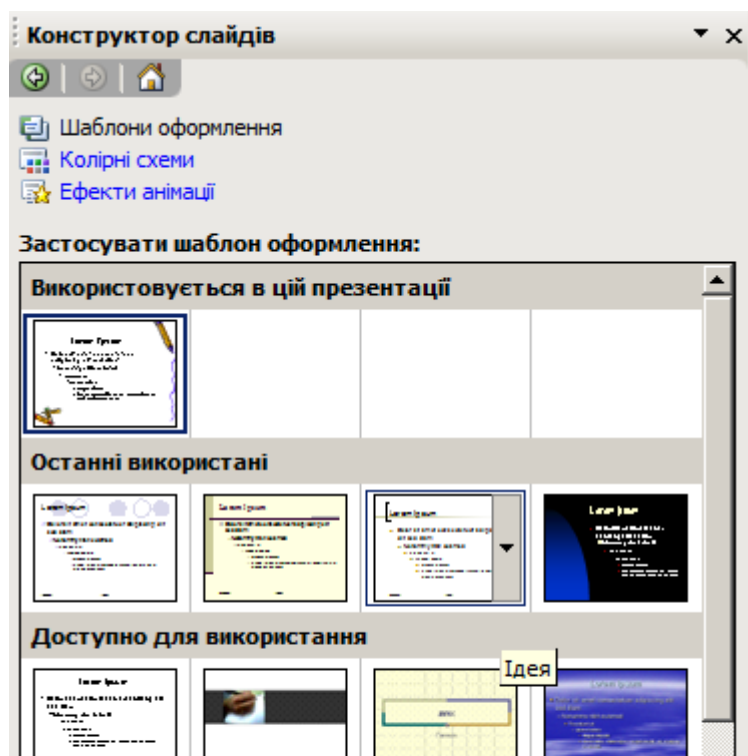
Конструктор слайдів

Шаблони оформлення
Колірні схеми
Ефекти анімації

Застосувати шаблон оформлення:

Використовується в цій презентації

Lorem Ipsum

Останні використані

Lorem Ipsum

Lorem Ipsum

Lorem Ipsum

Lorem Ipsum

Доступно для використання

Lorem Ipsum

Ідея

Lorem Ipsum